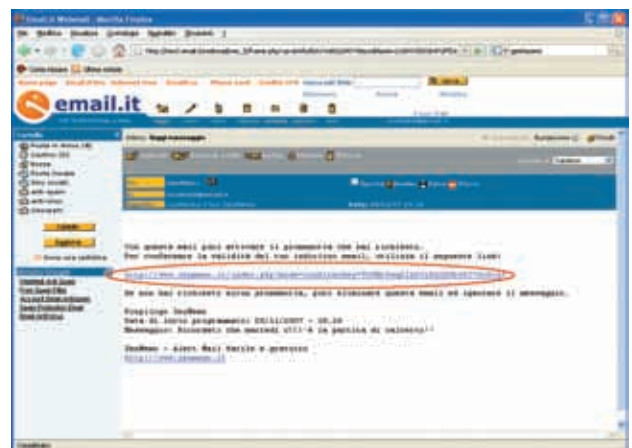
email.it

Con questa mail puoi attivare il promemoria che hai richiesto.
Per confermare la validità del tuo indirizzo email, utilizza il seguente link:

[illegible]

Se non hai richiesto alcun promemoria, puoi eliminare questa email ed ignorare il messaggio.

Prossimo: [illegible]
Data di invio programmato: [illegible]
Messaggio: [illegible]

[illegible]